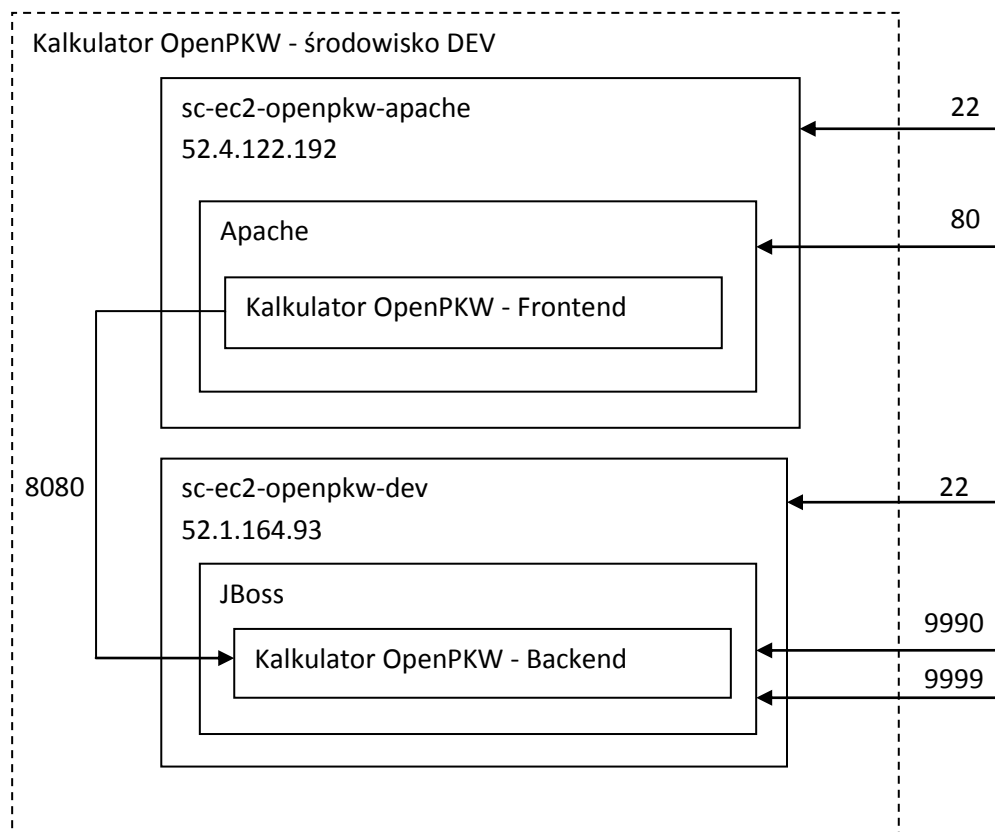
Kalkulator OpenPKW - środowisko DEV

sc-ec2-openpkw-apache
52.4.122.192

Apache

Kalkulator OpenPKW - Frontend

22

80

8080

sc-ec2-openpkw-dev
52.1.164.93

JBoss

Kalkulator OpenPKW - Backend

22

9990

9999